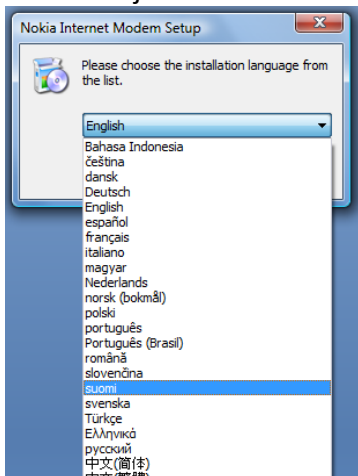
Nokia Internet Modem Setup

Please choose the installation language from the list.

English

Bahasa Indonesia
čeština
dansk
Deutsch
English
español
français
italiano
magyar
Nederlands
norsk (bokmål)
polski
português
Português (Brasil)
română
slovenčina
suomi
svenska
Türkçe
Ελληνικά
русский
中文(简体)
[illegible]